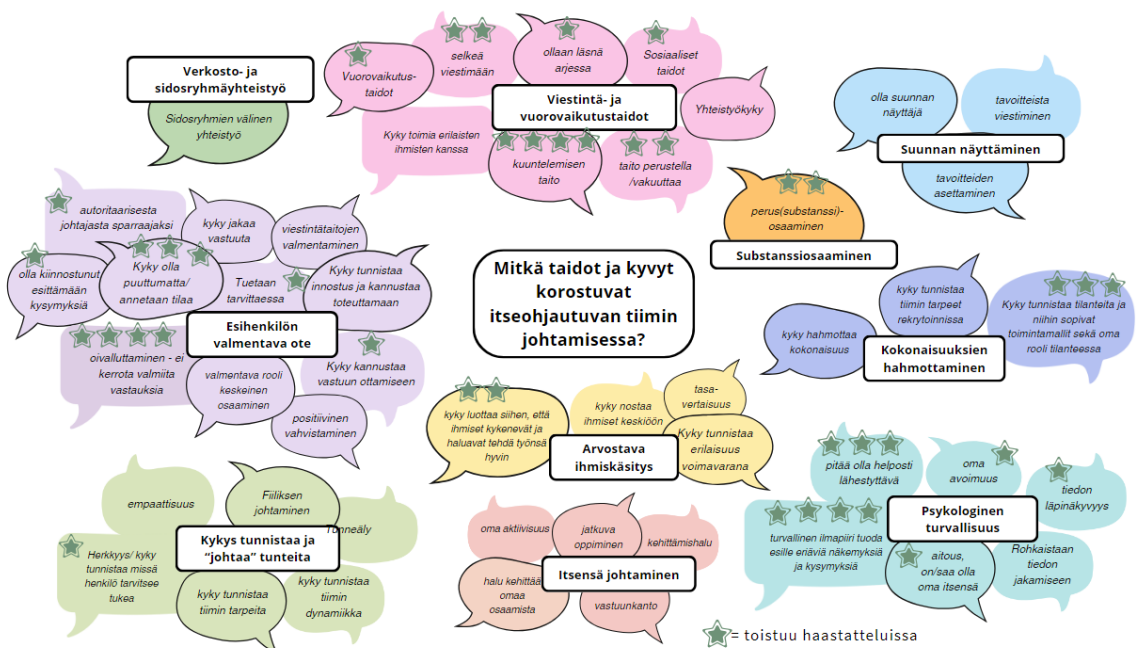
Mitkä taidot ja kyvyt korostuvat itseohjautuvan tiimin johtamisessa?

Verkosto- ja sidosryhmäyhteistyö

Sidosryhmien välinen yhteistyö

Vuorovaikutus-taidot

selkeä viestimään

ollaan läsnä arjessa

Sosiaaliset taidot

Yhteistyökyky

Viestintä- ja vuorovaikutustaidot

Kyky toimia erilaisten ihmisten kanssa

kuuntelemisen taito

taito perustella /vakuuttaa

olla suunnan näyttäjä

tavoitteista viestiminen

Suunnan näyttäminen

tavoitteiden asettaminen

perus(substanssi)-osaaminen

Substanssiosaaminen

autoritaarisesta johtajasta sparraajaksi

kyky jakaa vastuuta

viestintätaitojen valmentaminen

olla kiinnostunut esittämään kysymyksiä

Kyky olla puuttumatta/ annetaan tilaa

Tuetaan tarvittaessa

Kyky tunnistaa innostus ja kannustaa toteuttamaan

Esihenkilön valmentava ote

oivalluttaminen - ei kerrota valmiita vastauksia

valmentava rooli keskeinen osaaminen

Kyky kannustaa vastuun ottamiseen

positiivinen vahvistaminen

kyky tunnistaa tiimin tarpeet rekrytoinnissa

Kyky tunnistaa tilanteita ja niihin sopivat toimintamallit sekä oma rooli tilanteessa

kyky hahmottaa kokonaisuus

Kokonaisuuksien hahmottaminen

kyky luottaa siihen, että ihmiset kykenevät ja haluavat tehdä työnsä hyvin

kyky nostaa ihmiset keskiöön

tasa-vertaisuus

Kyky tunnistaa erilaisuus voimavarana

Arvostava ihmiskäsitys

empaattisuus

Fiiliksen johtaminen

Tunneäly

Herkkyys/ kyky tunnistaa missä henkilö tarvitsee tukea

Kykys tunnistaa ja "johtaa" tunteita

kyky tunnistaa tiimin tarpeita

kyky tunnistaa tiimin dynamiikka

oma aktiivisuus

jatkuva oppiminen

kehittämishalu

halu kehittää omaa osaamista

Itsensä johtaminen

vastuunkanto

pitää olla helposti lähestyttävä

oma avoimuus

tiedon läpinäkyvyys

Psykologinen turvallisuus

turvallinen ilmapiiri tuoda esille eriäviä näkemyksiä ja kysymyksiä

aitous, on/saa olla oma itsensä

Rohkaistaan tiedon jakamiseen

= toistuu haastatteluissa